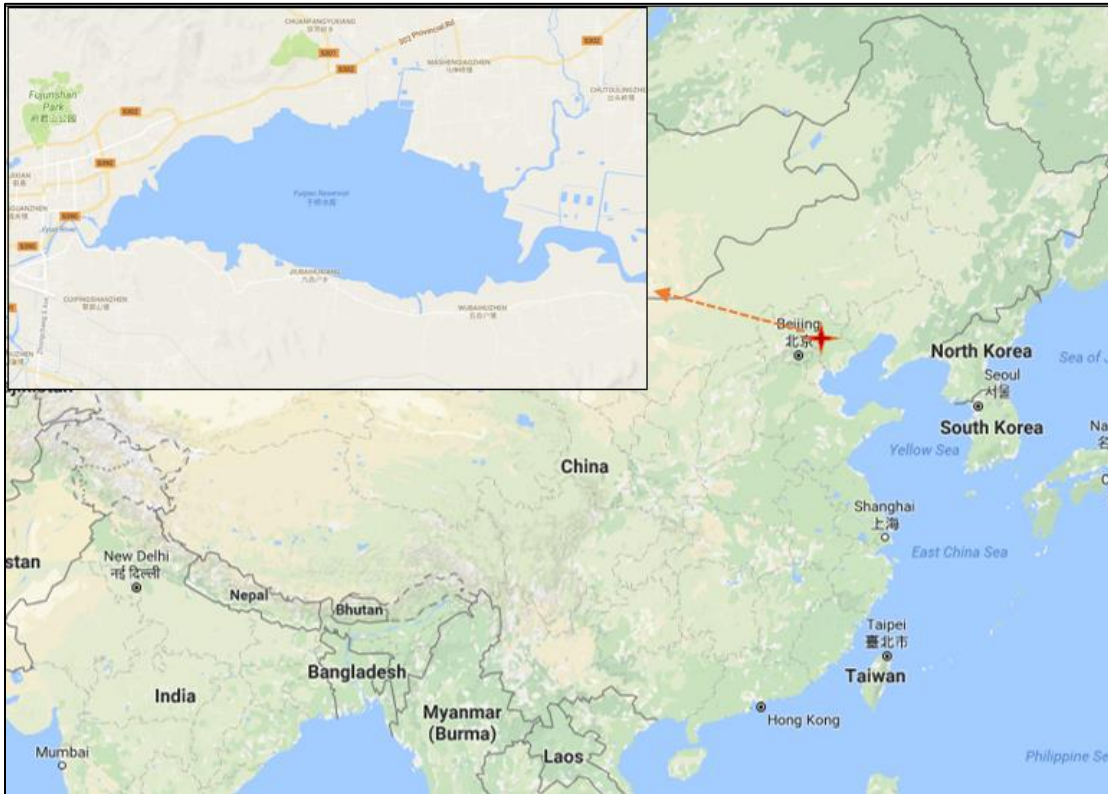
CHUANFANGYUXIANG
S202 Provincial Rd
S301
S302
S302
MASHENGIAZHEN
CHUTOULINZHEN
Fujunshan Park
府君山公园
S302
S390
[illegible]
S390
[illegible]
Fuqiao Reservoir
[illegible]
S390
JIUBAIHUXIANG
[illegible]
CUIPINGSHANZHEN
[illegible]
WUBAIHUZHEN
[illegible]
Beijing
北京
North Korea
Sea of J
Seoul
서울
South Korea
Yellow Sea
China
Shanghai
上海
East China Sea
stan
New Delhi
नई दिल्ली
Nepal
Bhutan
Taipei
臺北市
Taiwan
Bangladesh
India
Myanmar
(Burma)
Hong Kong
Mumbai
Laos
Philippine Se